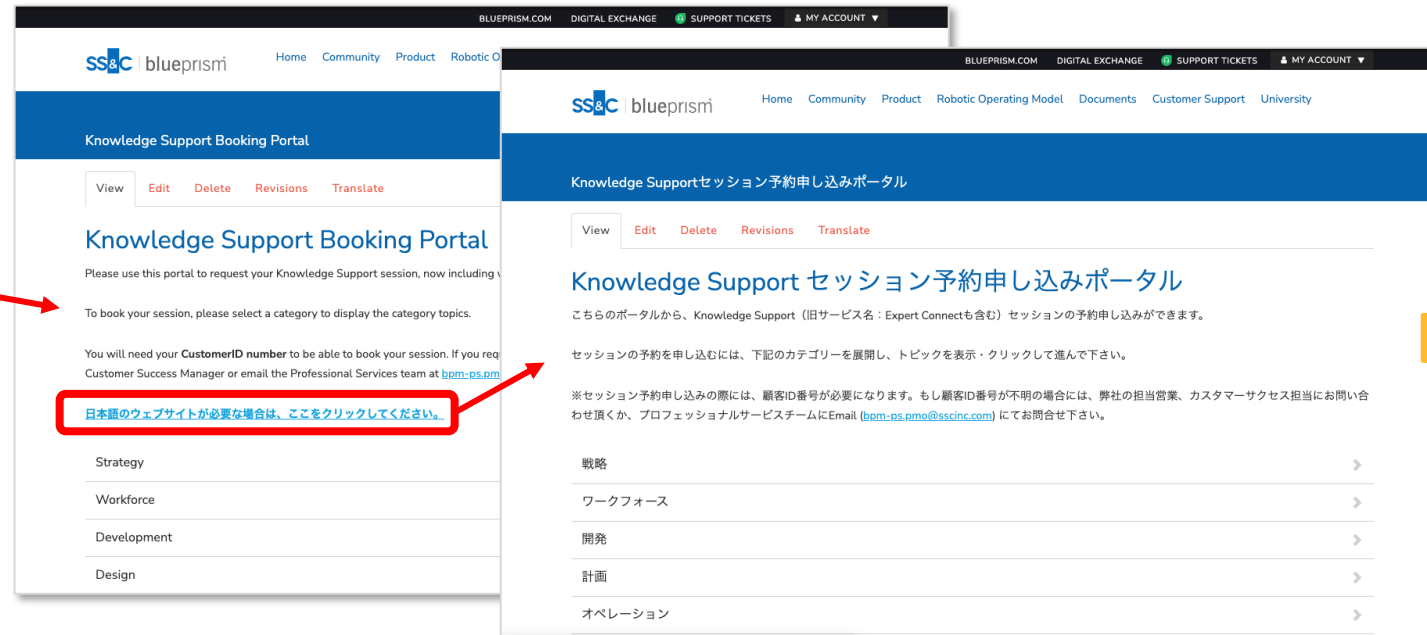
BLUEPRISM.COM DIGITAL EXCHANGE SUPPORT TICKETS MY ACCOUNT ▼

SS&C | blueprism

Home Community Product Robotic O

Knowledge Support Booking Portal

View Edit Delete Revisions Translate

Knowledge Support Booking Portal

Please use this portal to request your Knowledge Support session, now including v

To book your session, please select a category to display the category topics.

You will need your **CustomerID number** to be able to book your session. If you req Customer Success Manager or email the Professional Services team at bpm-ps.pm

日本語のウェブサイトが必要な場合は、ここをクリックしてください。

Strategy

Workforce

Development

Design

BLUEPRISM.COM DIGITAL EXCHANGE SUPPORT TICKETS MY ACCOUNT ▼

SS&C | blueprism

Home Community Product Robotic Operating Model Documents Customer Support University

Knowledge Supportセッション予約申し込みポータル

View Edit Delete Revisions Translate

Knowledge Support セッション予約申し込みポータル

こちらのポータルから、Knowledge Support（旧サービス名：Expert Connectも含む）セッションの予約申し込みができます。

セッションの予約を申し込むには、下記のカテゴリーを展開し、トピックを表示・クリックして進んで下さい。

※セッション予約申し込みの際には、顧客ID番号が必要になります。もし顧客ID番号が不明の場合には、弊社の担当営業、カスタマーサクセス担当にお問い合わせ頂くか、プロフェッショナルサービスチームにEmail (bpm-ps.pmo@sscinc.com) にてお問合せ下さい。

戦略

ワークフォース

開発

計画

オペレーション